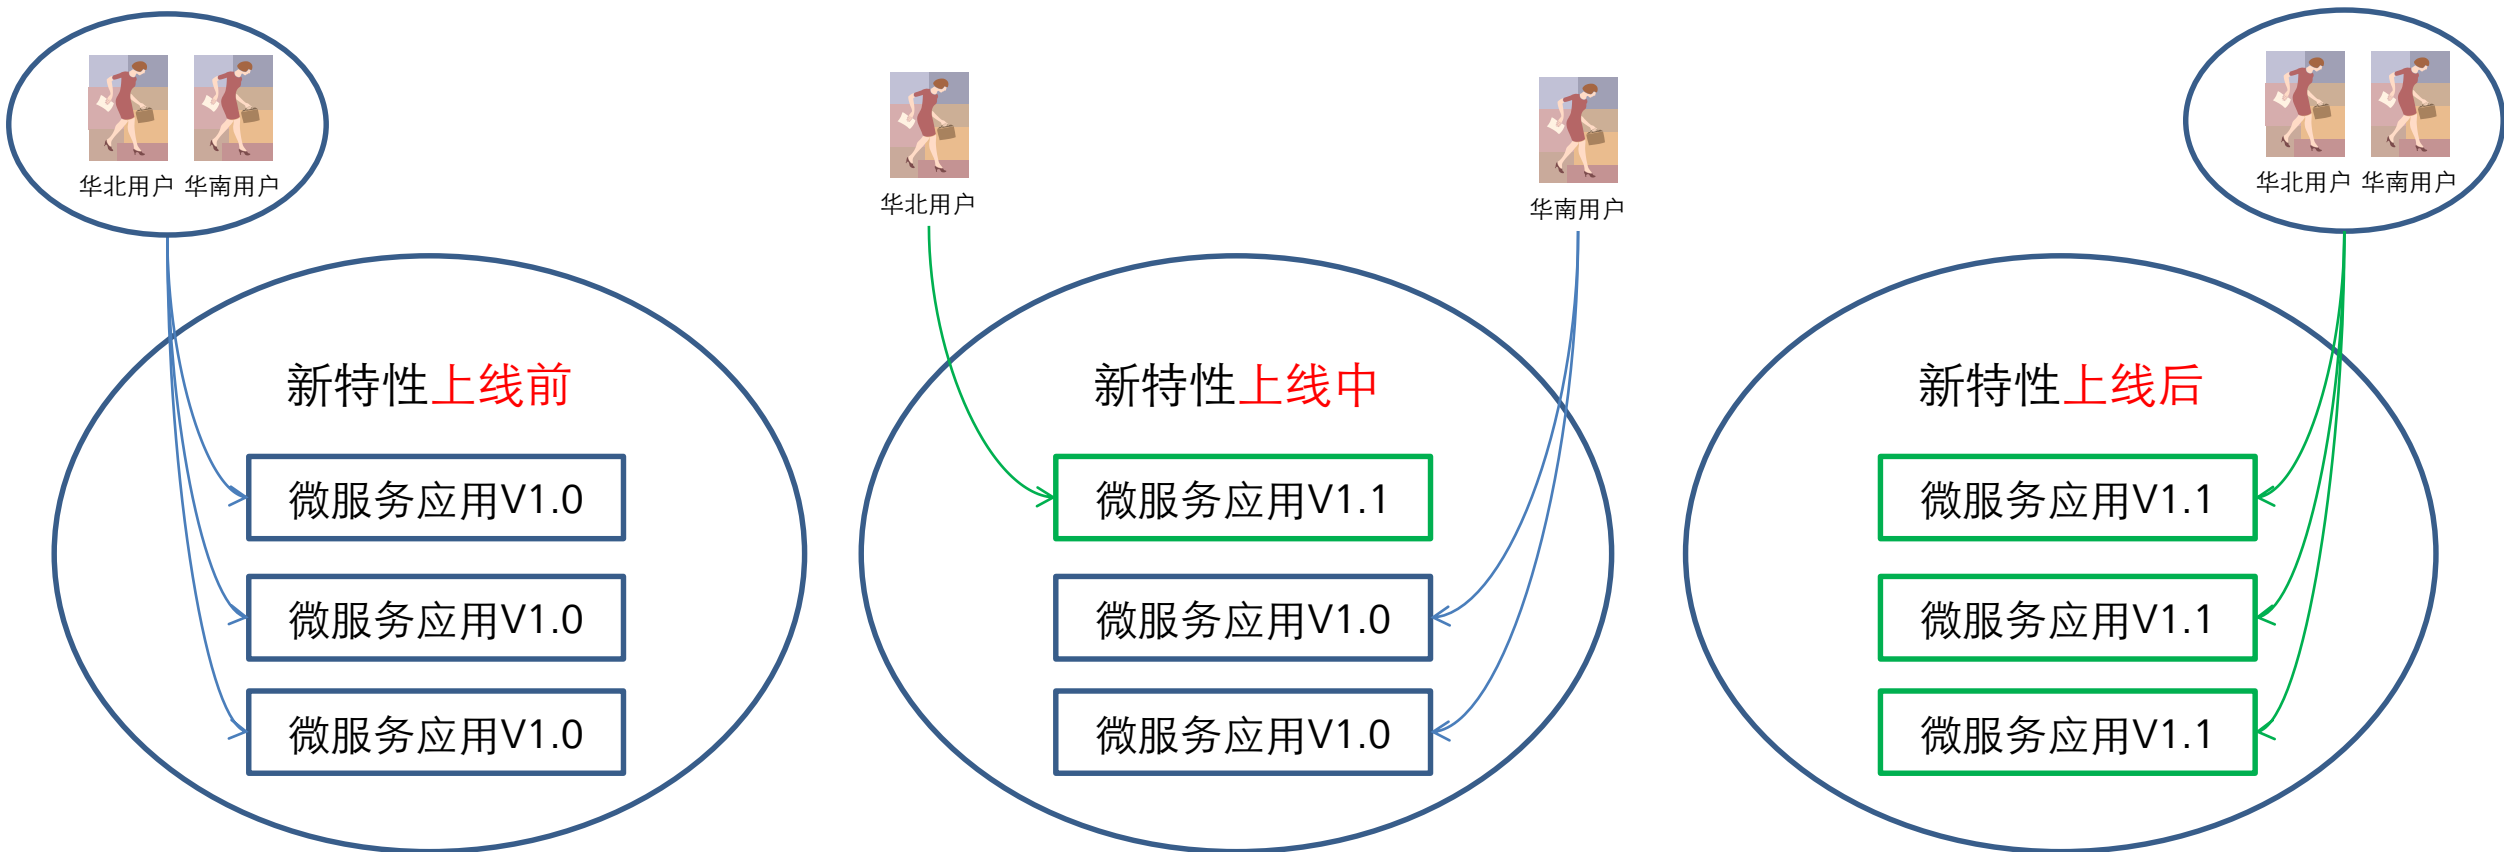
华北用户 华南用户

新特性上线前

微服务应用V1.0

微服务应用V1.0

微服务应用V1.0

华北用户

华南用户

新特性上线中

微服务应用V1.1

微服务应用V1.0

微服务应用V1.0

华北用户 华南用户

新特性上线后

微服务应用V1.1

微服务应用V1.1

微服务应用V1.1